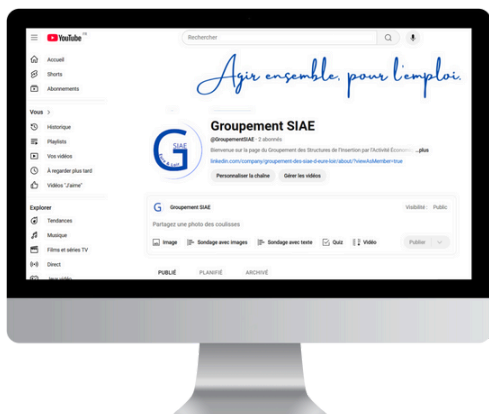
YouTube FR

Rechercher

Accueil
Shorts
Abonnements

Vous >
Historique
Playlists
Vos vidéos
À regarder plus tard
Vidéos "J'aime"

Explorer
Tendances
Musique
Films et séries TV
Direct
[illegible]

Agir ensemble, pour l'emploi.

G SIAE

Groupement SIAE
@GroupementSIAE · 2 abonnés
Bienvenue sur la page du Groupement des Structures de l'Insertion par l'Activité Économi ...plus
linkedin.com/company/groupement-des-siae-d-eure-loir/about/?viewAsMember=true
Personnaliser la chaîne
Gérer les vidéos

G Groupement SIAE
Visibilité : Public
Partagez une photo des coulisses
Image
Sondage avec images
Sondage avec texte
Quiz
Vidéo
Publier

PUBLIÉ
PLANIFIÉ
ARCHIVÉ